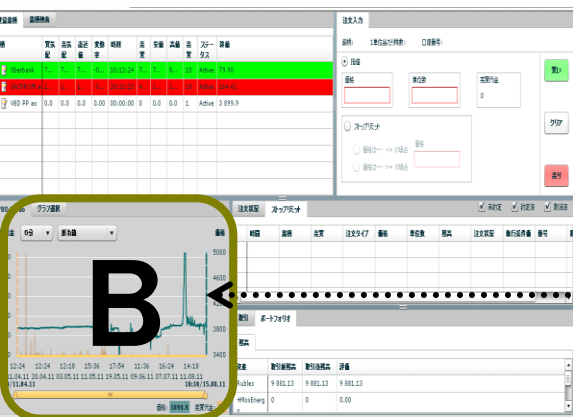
銘柄: 株価検索

柄 | 買気配 | 売気配 | 直近値 | 変動率 | 時間 | 出来 | 安値 | 高値 | 売買 | ステータス | 詳細
Sberbank | 7... | 7... | 7... | -0... | 10:12:24 | 7... | 7... | 7... | 10 | Active | 79.90
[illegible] | 2... | 2... | 2... | -0... | 10:12:27 | 2... | 2... | 2... | 10 | Active | 2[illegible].42
VBD PP ao | 0.0 | 0.0 | 0.0 | 0.0 | 00:00:00 | 0 | 0.0 | 0.0 | 1 | Active | 3 899.9

注文入力
銘柄: 1単位当たり株数: 口座番号:
指値
価格 | 単位数 | 売買代金
0
ストップ注文
価格
価格は… <= の場合
価格は… >= の場合
買い
クリア
売り

グラフ選択
5分 | 終値
5000
4800
4600
4400
4200
4000
3800
3600
3400
12:24 | 12:18 | 15:36 | 11:54 | 11:36 | 16:24 | 14:18
18.04.11 | 28.04.11 | 05.05.11 | 11.05.11 | 19.05.11 | 09.06.11 | 07.07.11 | 11.08.11
18:30/15.04.11 | 18:30/15.08.11
価格: 3899.9 | 売買代金:

B

注文履歴 | ストップ注文
未約定 | 約定済 | 取消済
時間 | 銘柄 | 売買 | 注文タイプ | 価格 | 単位数 | 数量 | 注文履歴 | 執行済株数 | 番号

取引 | ポートフォリオ
口座
通貨 | 取引前残高 | 取引後残高 | 評価
Rubles | 9 881.13 | 9 881.13 | 9 881.13
ftRosEnerg | 0 | 0 | 0.00